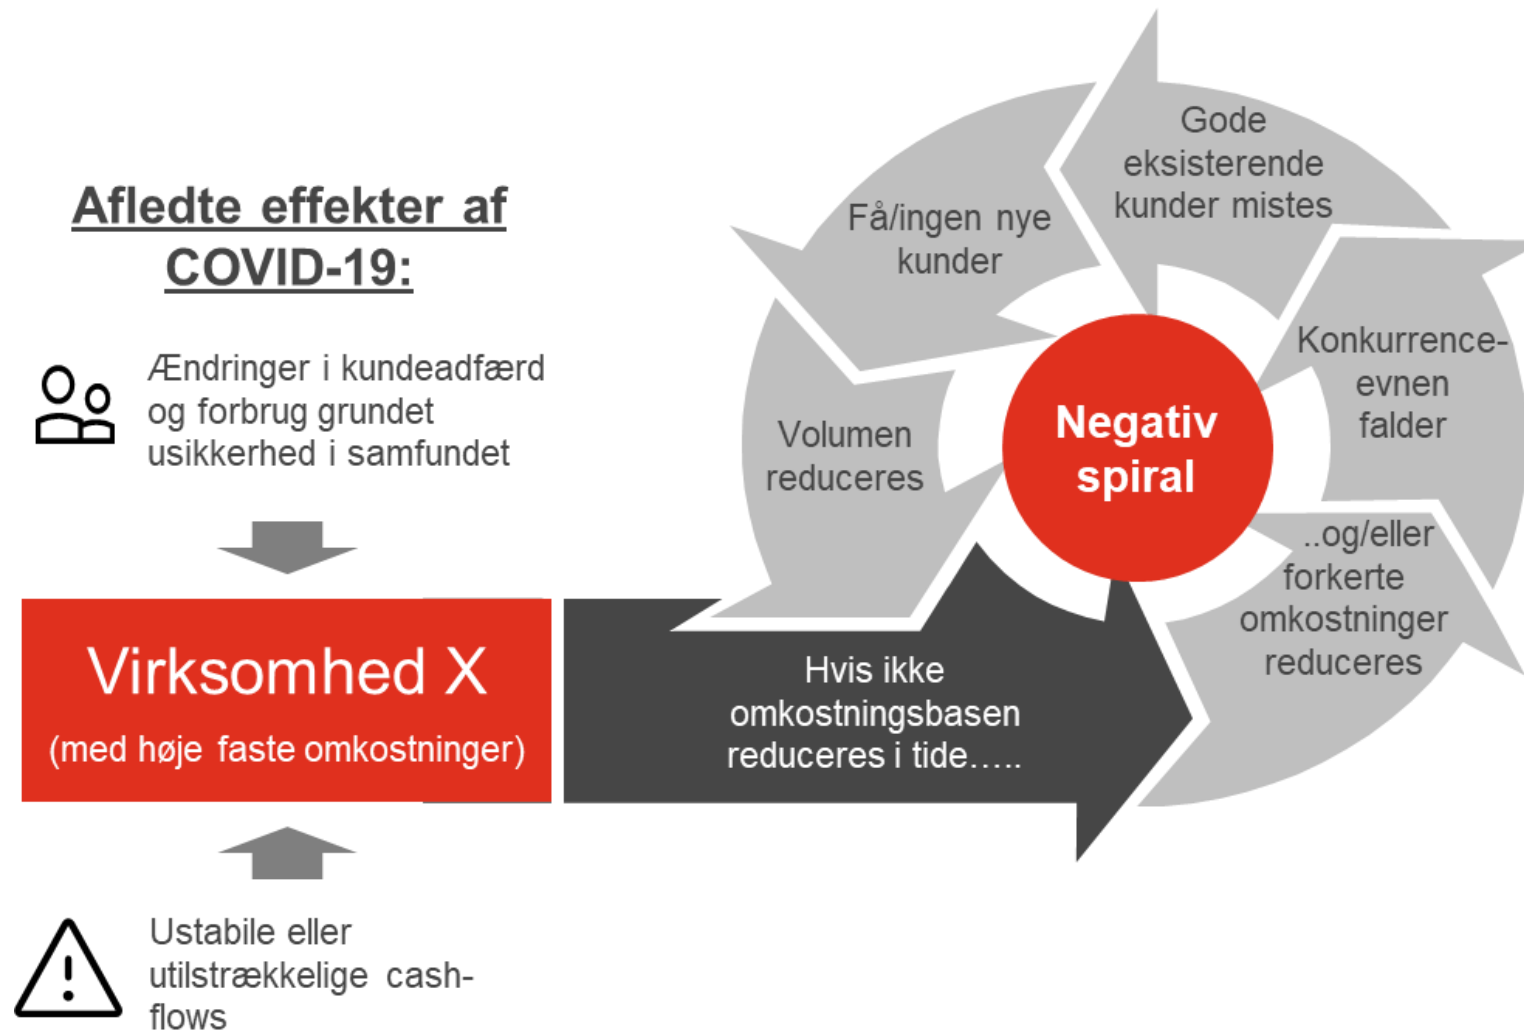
Afledte effekter af COVID-19:

Ændringer i kundeadfærd og forbrug grundet usikkerhed i samfundet

Virksomhed X
(med høje faste omkostninger)

Ustabile eller utilstrækkelige cash-flows

Hvis ikke omkostningsbasen reduceres i tide…..

Negativ spiral

Få/ingen nye kunder

Gode eksisterende kunder mistes

Konkurrence-evnen falder

..og/eller forkerte omkostninger reduceres

Volumen reduceres